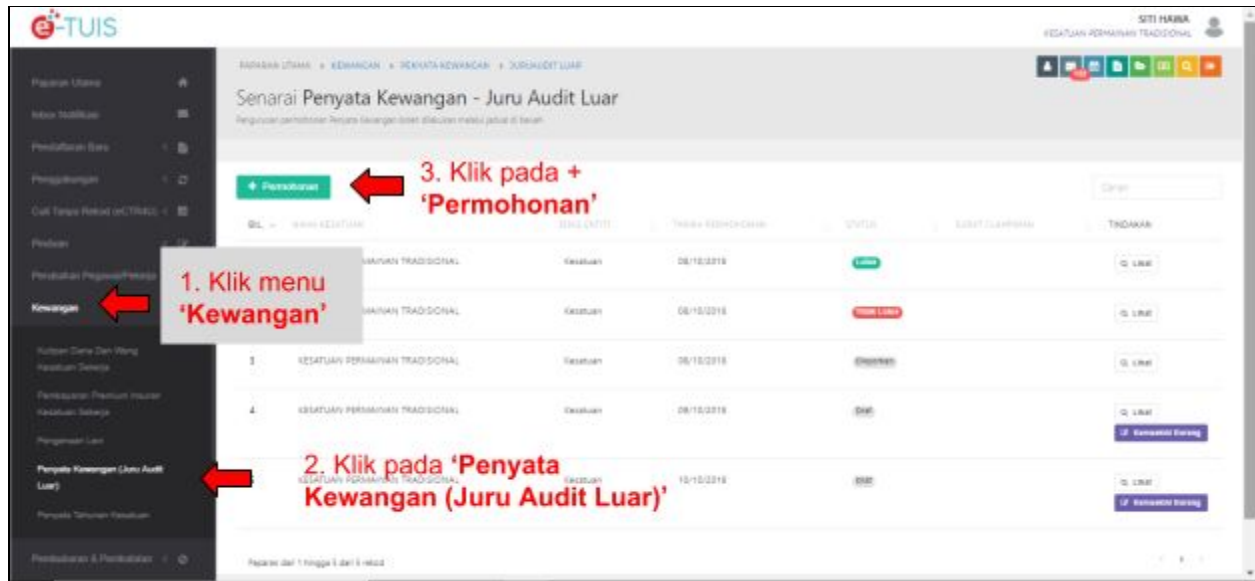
e-TUIS

SITI HAWA
KESATUAN PERMAINAN TRADISIONAL

Paparan Utama
Inbox Notifikasi
Pendaftaran Baru
Penggabungan
Cuti Tanpa Rekod (eCTRKU)
Pindaan
Perubahan Pegawai/Pekerja
Kewangan
Kutipan Dana Dan Wang Kesatuan Sekerja
Pembayaran Premium Insuran Kesatuan Sekerja
Pengesahan Lain
Penyata Kewangan (Juru Audit Luar)
Penyata Tahunan Kesatuan
Pembubaran & Pembatalan

PAPARAN UTAMA > KEWANGAN > PENYATA KEWANGAN > JURUAUDIT LUAR

Senarai Penyata Kewangan - Juru Audit Luar
Pengurusan permohonan Penyata kewangan boleh dilakukan melalui jadual di bawah

+ Permohonan

3. Klik pada + 'Permohonan'

Carian

| BIL | NAMA KESATUAN | JENIS ENTITI | TARIKH PERMOHONAN | STATUS | SURAT LAMPIRAN | TINDAKAN |
|---|---|---|---|---|---|---|
| | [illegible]MAINAN TRADISIONAL | Kesatuan | 08/10/2018 | Lulus | | Lihat |
| | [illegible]MAINAN TRADISIONAL | Kesatuan | 08/10/2018 | Tidak Lulus | | Lihat |
| 3 | KESATUAN PERMAINAN TRADISIONAL | Kesatuan | 08/10/2018 | Dihantar | | Lihat |
| 4 | KESATUAN PERMAINAN TRADISIONAL | Kesatuan | 08/10/2018 | Draf | | Lihat Kemaskini Borang |
| | KESATUAN PERMAINAN TRADISIONAL | Kesatuan | 10/10/2018 | Draf | | Lihat Kemaskini Borang |

1. Klik menu 'Kewangan'

2. Klik pada 'Penyata Kewangan (Juru Audit Luar)'

Paparan dari 1 hingga 5 dari 5 rekod